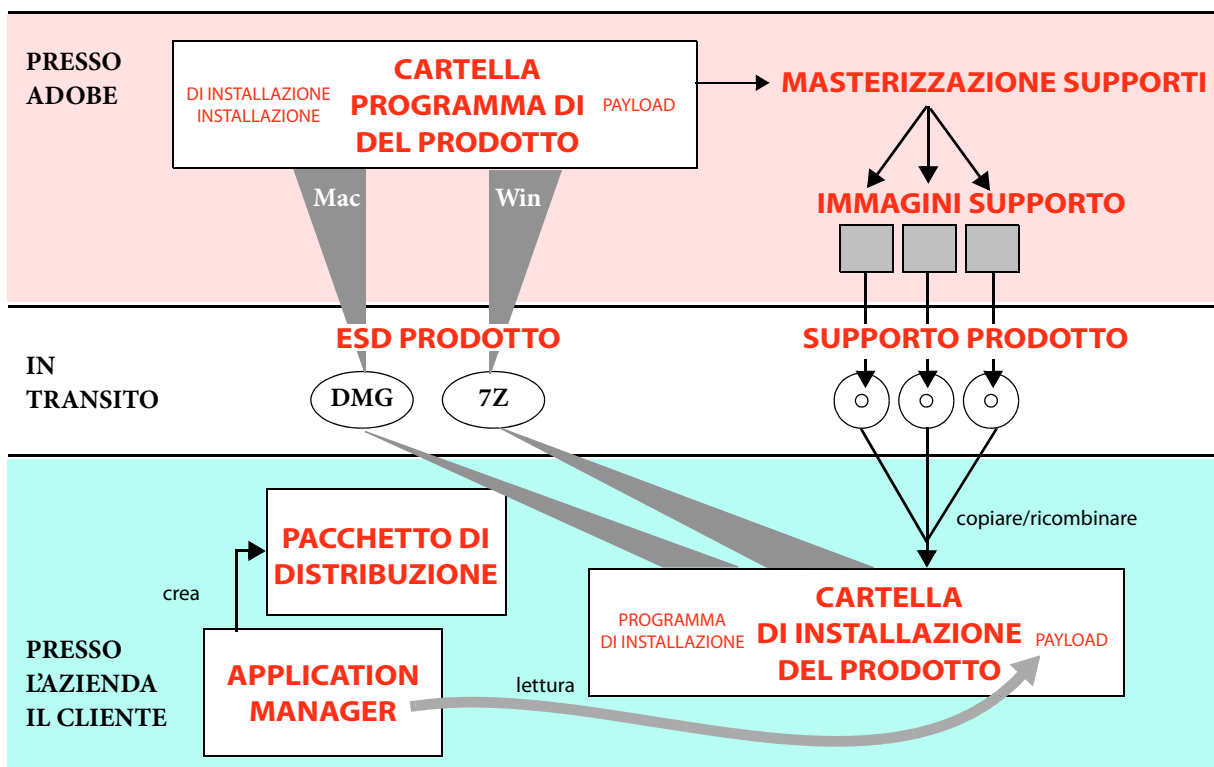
PRESSO ADOBE

DI INSTALLAZIONE INSTALLAZIONE

CARTELLA PROGRAMMA DI DEL PRODOTTO

PAYLOAD

MASTERIZZAZIONE SUPPORTI

IMMAGINI SUPPORTO

Mac

Win

IN TRANSITO

ESD PRODOTTO

DMG

7Z

SUPPORTO PRODOTTO

copiare/ricombinare

PACCHETTO DI DISTRIBUZIONE

crea

PRESSO L'AZIENDA IL CLIENTE

APPLICATION MANAGER

lettura

PROGRAMMA DI INSTALLAZIONE

CARTELLA DI INSTALLAZIONE DEL PRODOTTO

PAYLOAD